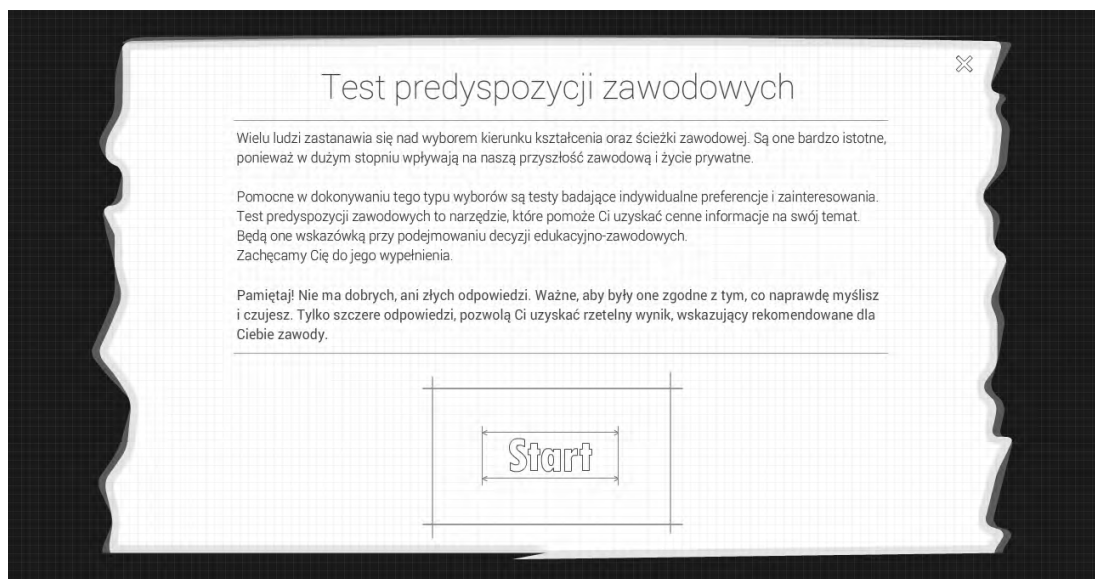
Test predyspozycji zawodowych

Wielu ludzi zastanawia się nad wyborem kierunku kształcenia oraz ścieżki zawodowej. Są one bardzo istotne, ponieważ w dużym stopniu wpływają na naszą przyszłość zawodową i życie prywatne.

Pomocne w dokonywaniu tego typu wyborów są testy badające indywidualne preferencje i zainteresowania. Test predyspozycji zawodowych to narzędzie, które pomoże Ci uzyskać cenne informacje na swój temat. Będą one wskazówką przy podejmowaniu decyzji edukacyjno-zawodowych.
Zachęcamy Cię do jego wypełnienia.

Pamiętaj! Nie ma dobrych, ani złych odpowiedzi. Ważne, aby były one zgodne z tym, co naprawdę myślisz i czujesz. Tylko szczere odpowiedzi, pozwolą Ci uzyskać rzetelny wynik, wskazujący rekomendowane dla Ciebie zawody.

Start